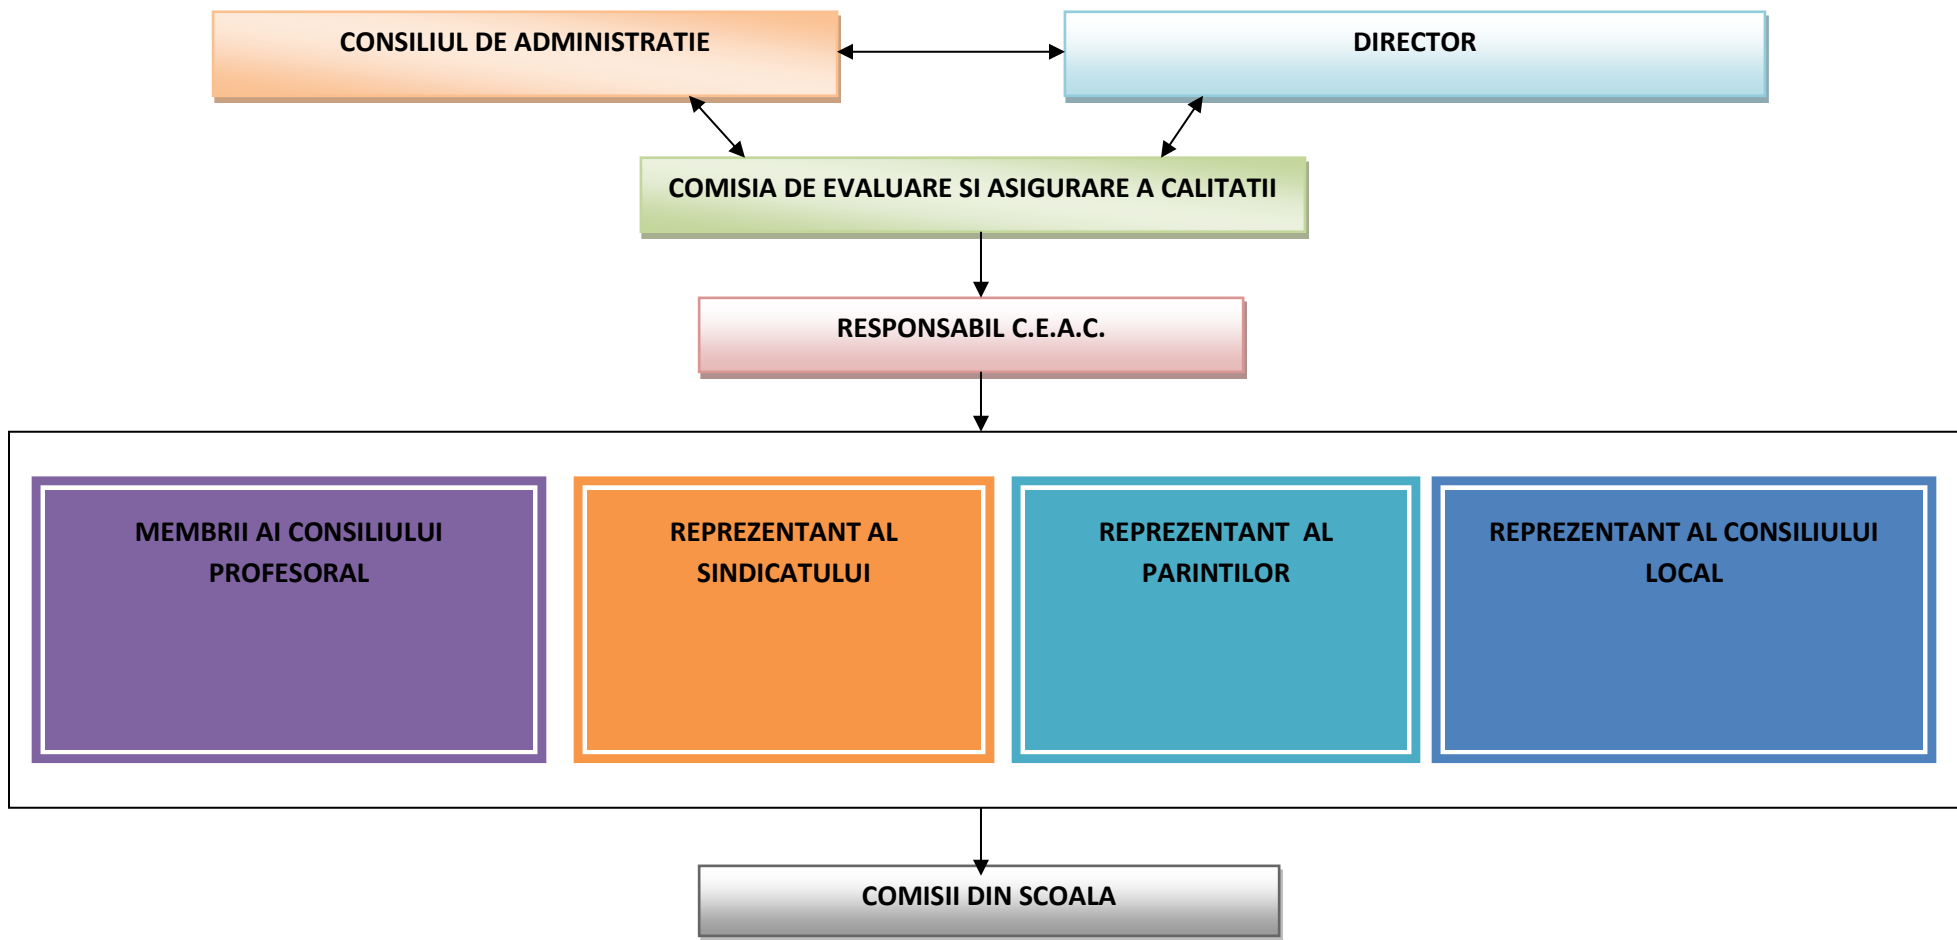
CONSILIUL DE ADMINISTRATIE

DIRECTOR

COMISIA DE EVALUARE SI ASIGURARE A CALITATII

RESPONSABIL C.E.A.C.

MEMBRII AI CONSILIULUI PROFESORAL

REPREZENTANT AL SINDICATULUI

REPREZENTANT AL PARINTILOR

REPREZENTANT AL CONSILIULUI LOCAL

COMISII DIN SCOALA